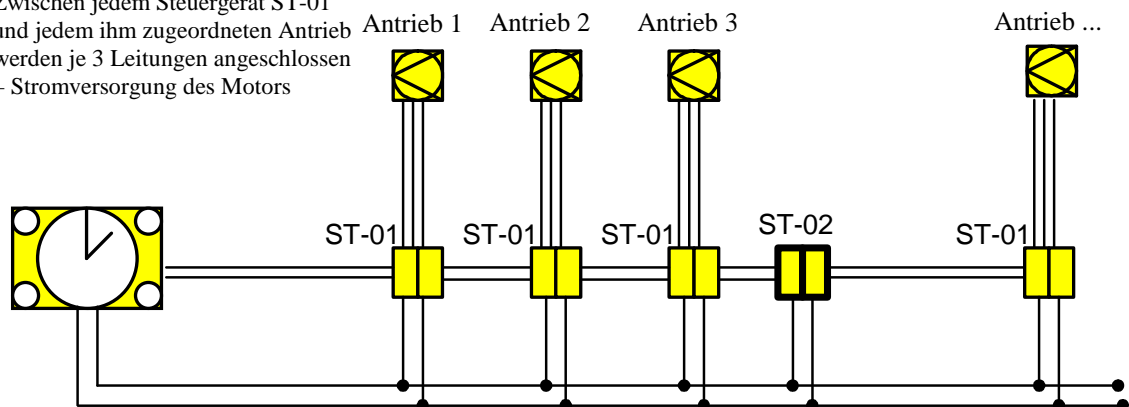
Zwischen jedem Steuergerät ST-01 und jedem ihm zugeordneten Antrieb werden je 3 Leitungen angeschlossen - Stromversorgung des Motors

Antrieb 1

Antrieb 2

Antrieb 3

Antrieb ...

ST-01

ST-01

ST-01

ST-02

ST-01